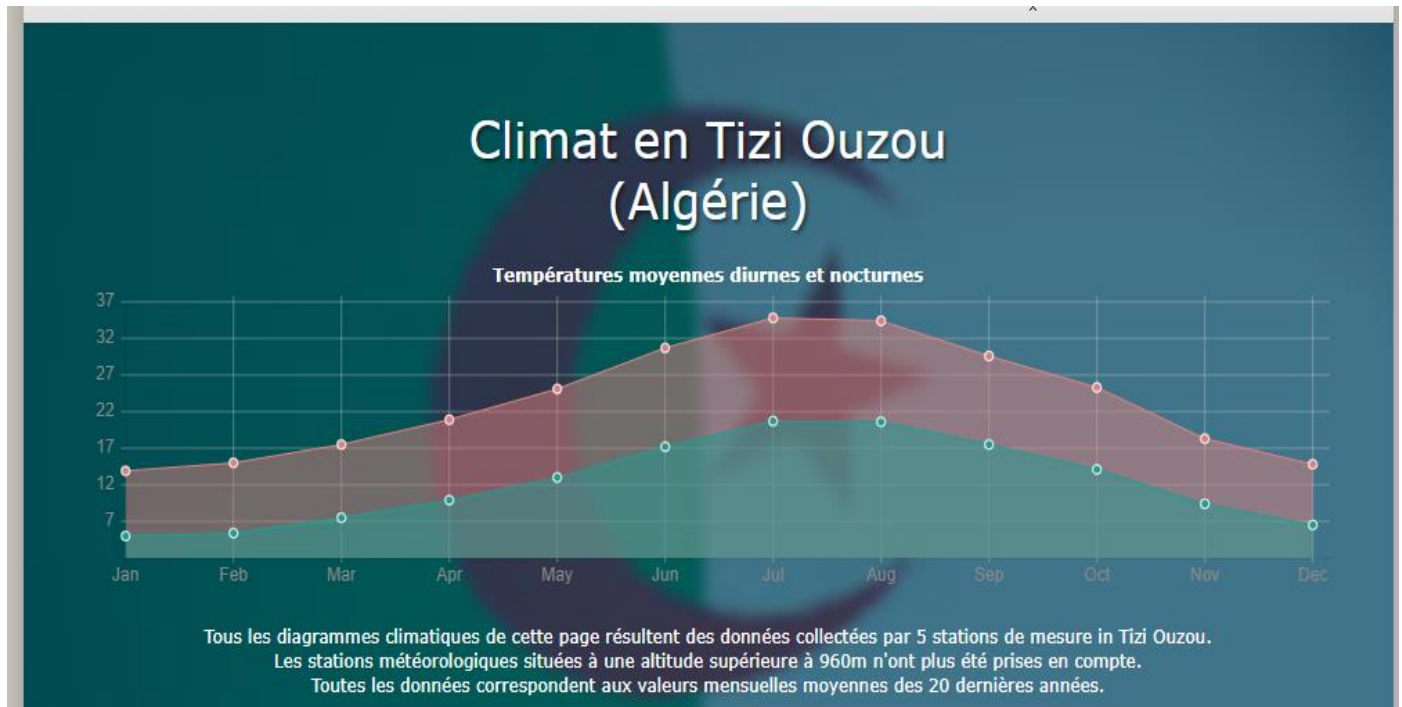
Climat en Tizi Ouzou
(Algérie)

Températures moyennes diurnes et nocturnes

37
32
27
22
17
12
7

Jan Feb Mar Apr May Jun Jul Aug Sep Oct Nov Dec

Tous les diagrammes climatiques de cette page résultent des données collectées par 5 stations de mesure in Tizi Ouzou.
Les stations météorologiques situées à une altitude supérieure à 960m n'ont plus été prises en compte.
Toutes les données correspondent aux valeurs mensuelles moyennes des 20 dernières années.